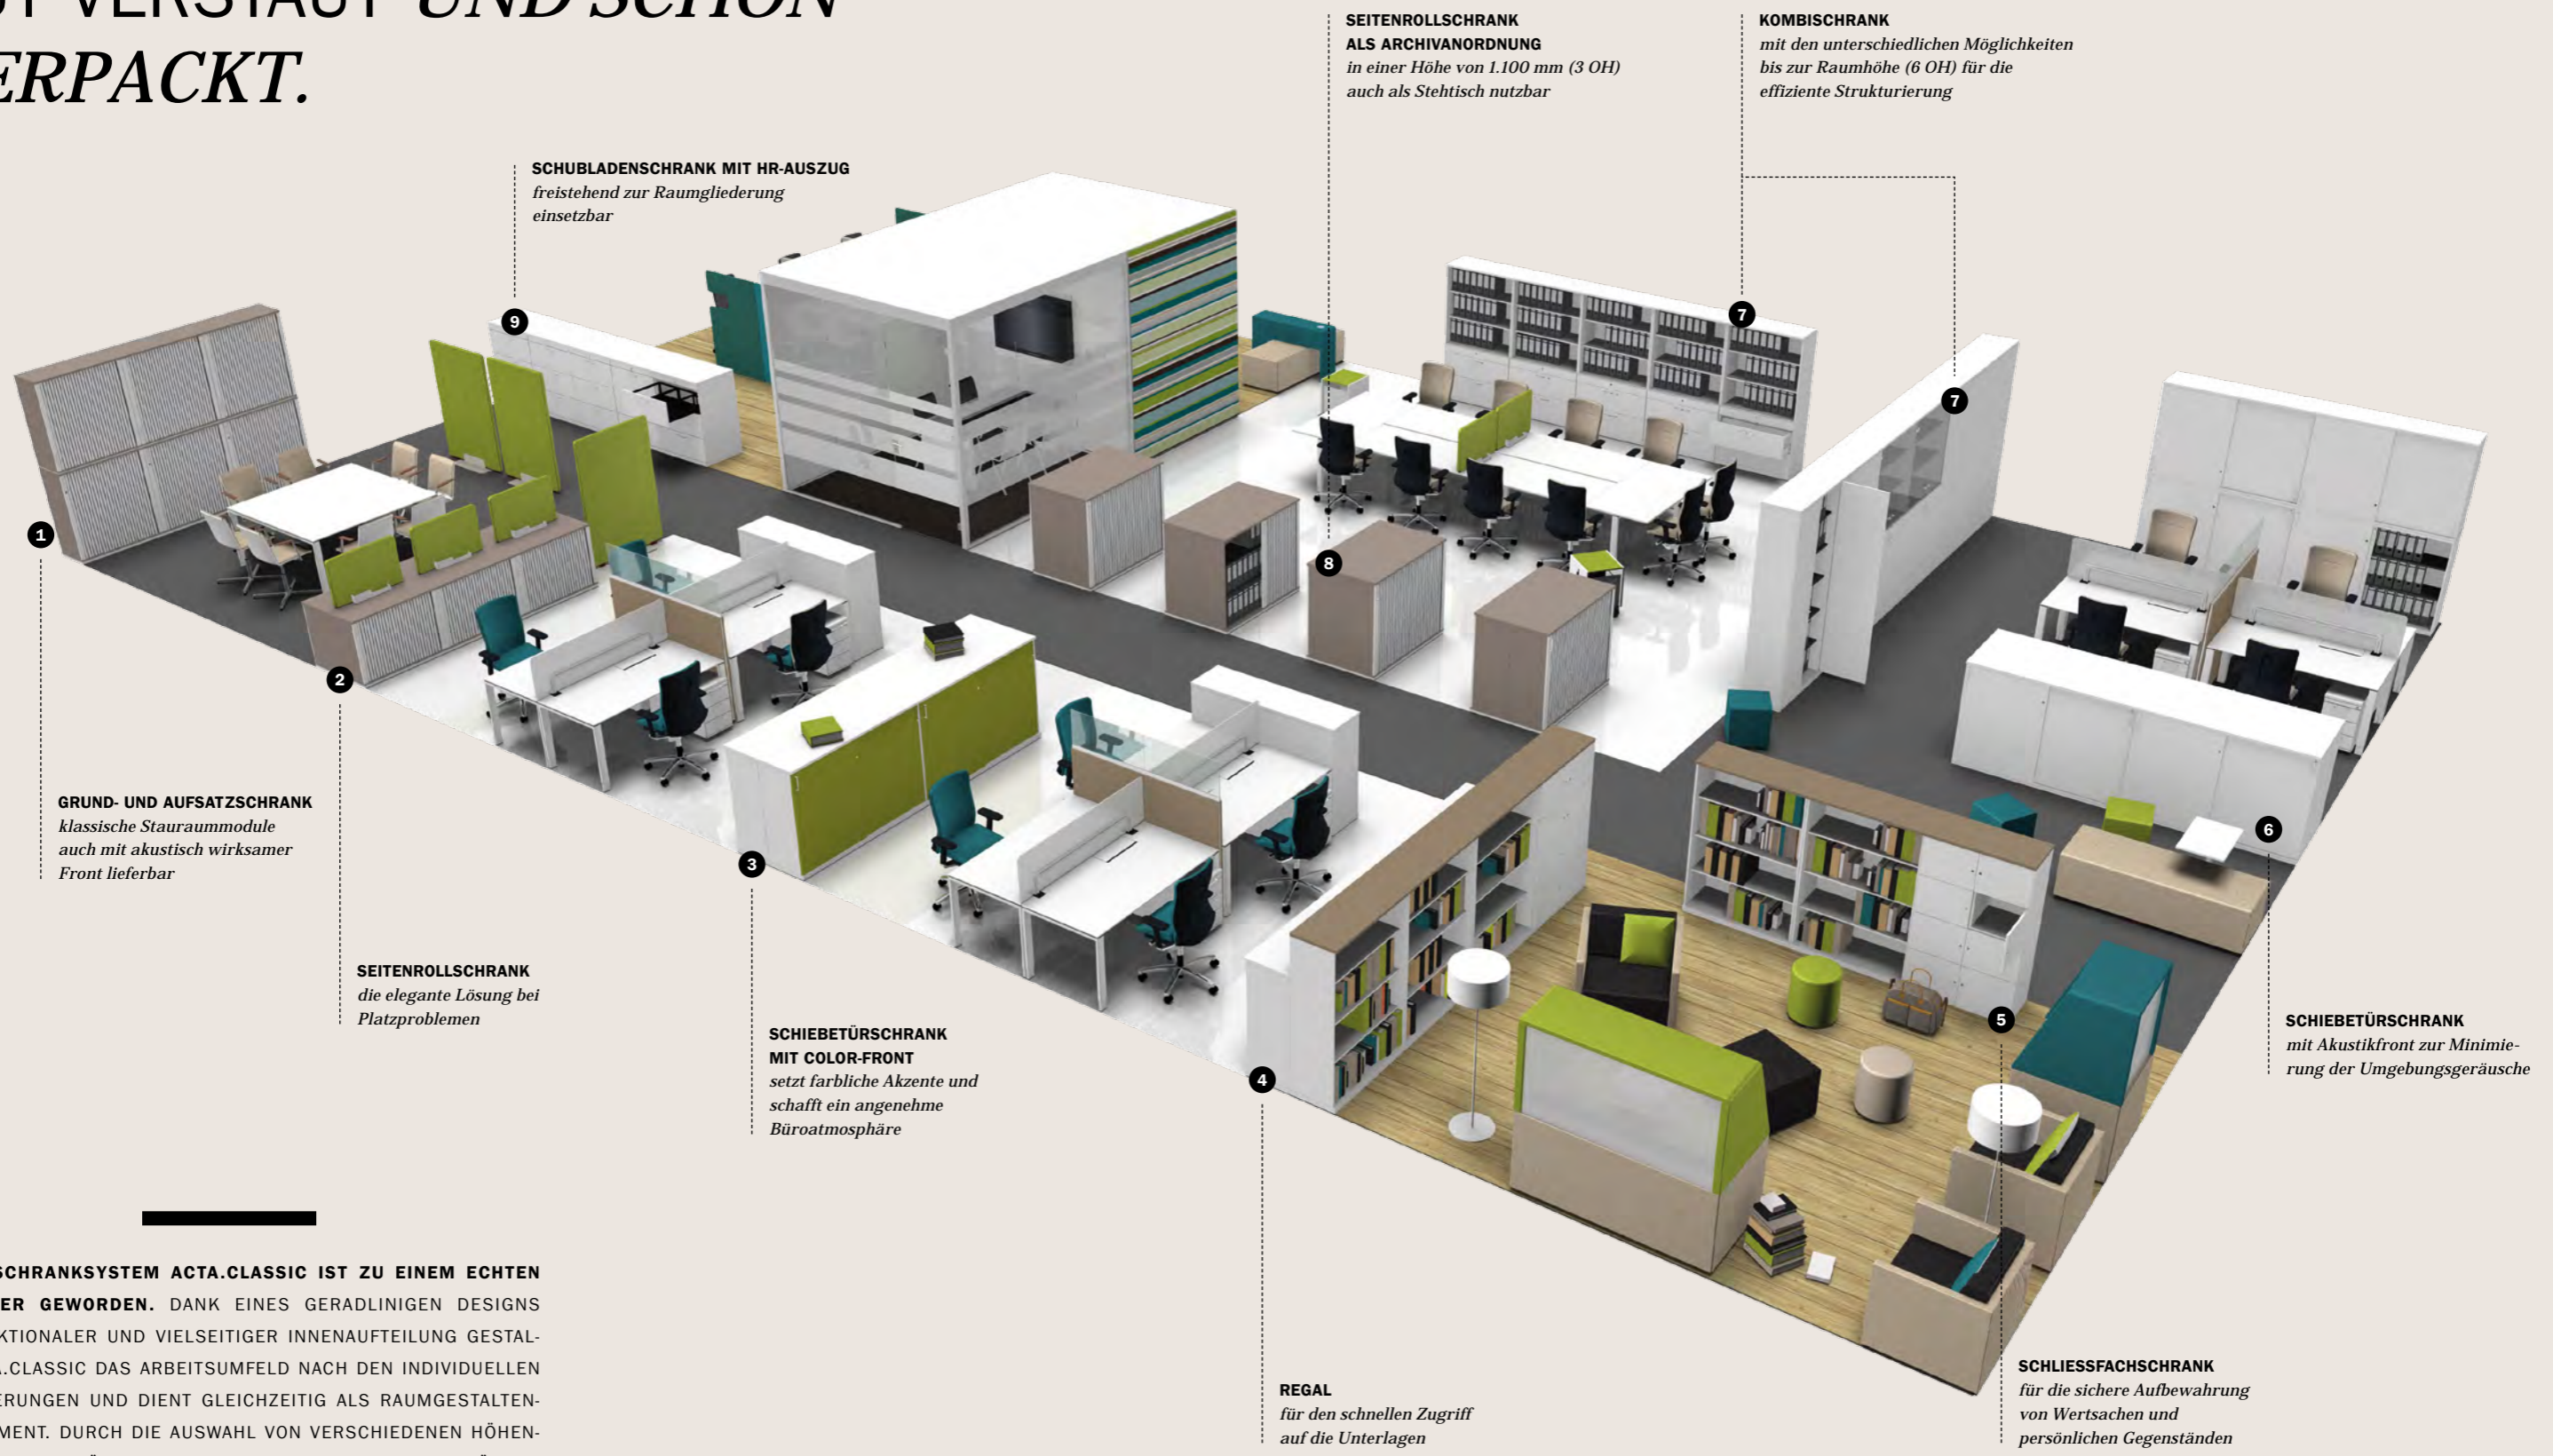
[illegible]T VERSTAUT UND SCHÖN
ERPACKT.

SEITENROLLSCHRANK
ALS ARCHIVANORDNUNG
in einer Höhe von 1.100 mm (3 OH) auch als Stehtisch nutzbar

KOMBISCHRANK
mit den unterschiedlichen Möglichkeiten bis zur Raumhöhe (6 OH) für die effiziente Strukturierung

SCHUBLADENSCHRANK MIT HR-AUSZUG
freistehend zur Raumgliederung einsetzbar

9

7

7

1

8

2

6

3

5

4

GRUND- UND AUFSATZSCHRANK
klassische Stauraummodule auch mit akustisch wirksamer Front lieferbar

SEITENROLLSCHRANK
die elegante Lösung bei Platzproblemen

SCHIEBETÜRSCHRANK
MIT COLOR-FRONT
setzt farbliche Akzente und schafft ein angenehme Büroatmosphäre

SCHIEBETÜRSCHRANK
mit Akustikfront zur Minimierung der Umgebungsgeräusche

SCHRANKSYSTEM ACTA.CLASSIC IST ZU EINEM ECHTEN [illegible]ER GEWORDEN. DANK EINES GERADLINIGEN DESIGNS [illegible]KTIONALER UND VIELSEITIGER INNENAUFTEILUNG GESTAL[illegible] .CLASSIC DAS ARBEITSUMFELD NACH DEN INDIVIDUELLEN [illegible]ERUNGEN UND DIENT GLEICHZEITIG ALS RAUMGESTALTEN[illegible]MENT. DURCH DIE AUSWAHL VON VERSCHIEDENEN HÖHEN-

REGAL
für den schnellen Zugriff auf die Unterlagen

SCHLIESSFACHSCHRANK
für die sichere Aufbewahrung von Wertsachen und persönlichen Gegenständen